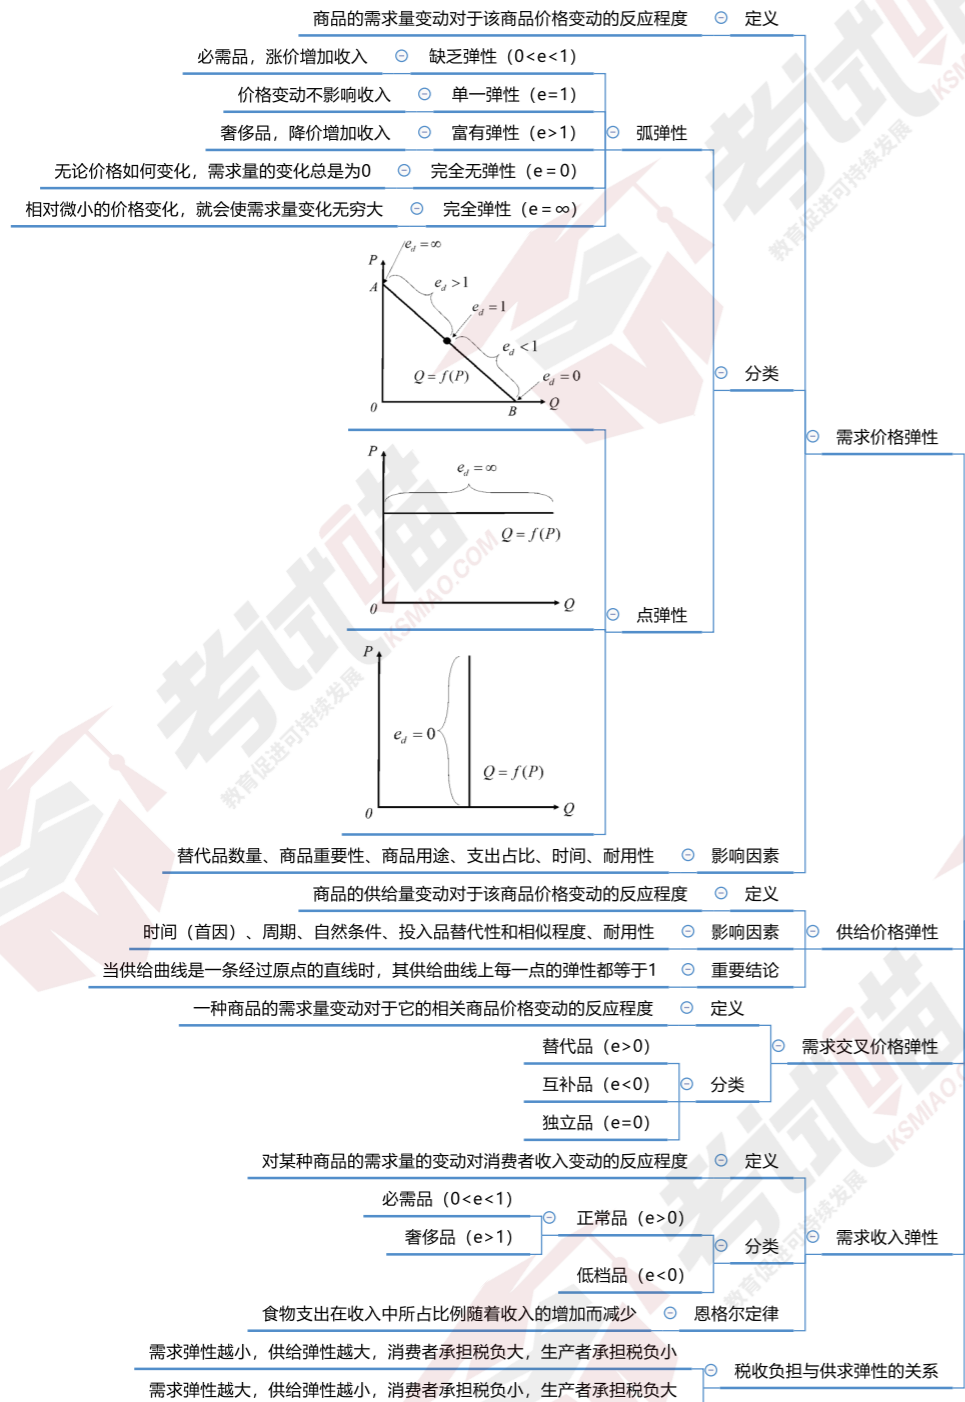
商品的需求量变动对于该商品价格变动的反应程度 ⊖ 定义

必需品，涨价增加收入 ⊖ 缺乏弹性（0<e<1）

价格变动不影响收入 ⊖ 单一弹性（e=1）

奢侈品，降价增加收入 ⊖ 富有弹性（e>1） ⊖ 弧弹性

无论价格如何变化，需求量的变化总是为0 ⊖ 完全无弹性（e=0）

相对微小的价格变化，就会使需求量变化无穷大 ⊖ 完全弹性（e=∞）

P
A
$e_d=\infty$
$e_d>1$
$e_d=1$
$e_d<1$
$e_d=0$
$Q=f(P)$
0
B
Q

⊖ 分类

⊖ 需求价格弹性

P
$e_d=\infty$
$Q=f(P)$
0
Q

⊖ 点弹性

P
$e_d=0$
$Q=f(P)$
0
Q

替代品数量、商品重要性、商品用途、支出占比、时间、耐用性 ⊖ 影响因素

商品的供给量变动对于该商品价格变动的反应程度 ⊖ 定义

时间（首因）、周期、自然条件、投入品替代性和相似程度、耐用性 ⊖ 影响因素 ⊖ 供给价格弹性

当供给曲线是一条经过原点的直线时，其供给曲线上每一点的弹性都等于1 ⊖ 重要结论

一种商品的需求量变动对于它的相关商品价格变动的反应程度 ⊖ 定义

替代品（e>0） ⊖ 需求交叉价格弹性

互补品（e<0） ⊖ 分类

独立品（e=0）

对某种商品的需求量的变动对消费者收入变动的反应程度 ⊖ 定义

必需品（0<e<1）

奢侈品（e>1） ⊖ 正常品（e>0）

⊖ 分类 ⊖ 需求收入弹性

低档品（e<0）

食物支出在收入中所占比例随着收入的增加而减少 ⊖ 恩格尔定律

需求弹性越小，供给弹性越大，消费者承担税负大，生产者承担税负小

⊖ 税收负担与供求弹性的关系

需求弹性越大，供给弹性越小，消费者承担税负小，生产者承担税负大